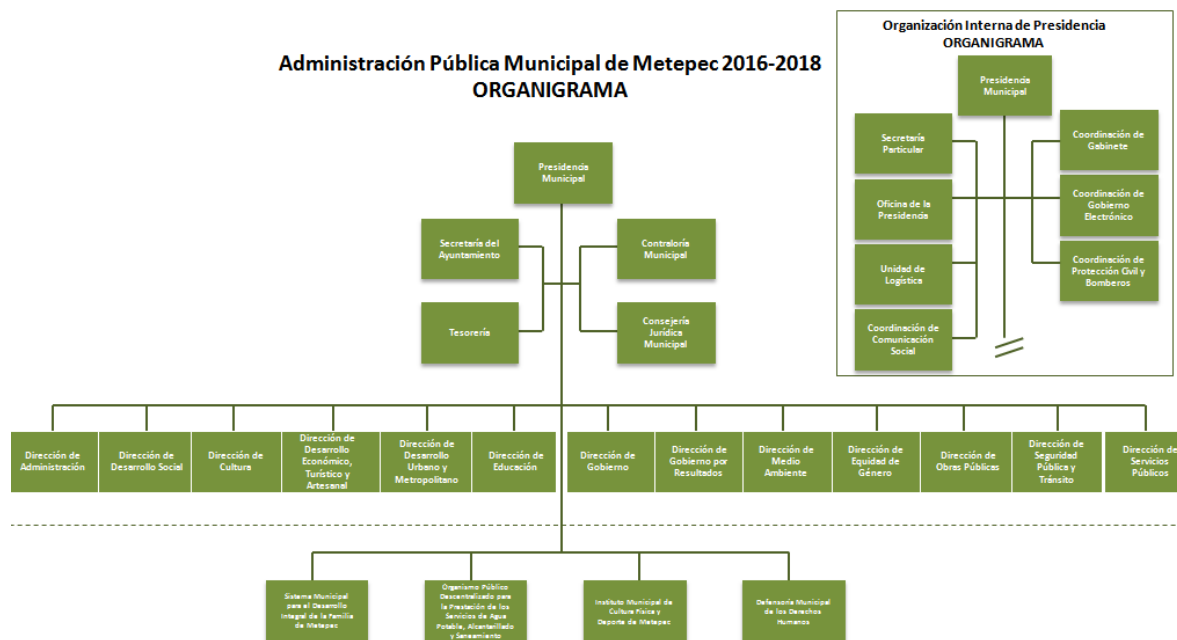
Organización Interna de Presidencia
ORGANIGRAMA

Presidencia Municipal

Secretaría Particular

Oficina de la Presidencia

Unidad de Logística

Coordinación de Comunicación Social

Coordinación de Gabinete

Coordinación de Gobierno Electrónico

Coordinación de Protección Civil y Bomberos

Administración Pública Municipal de Metepec 2016-2018
ORGANIGRAMA

Presidencia Municipal

Secretaría del Ayuntamiento

Tesorería

Contraloría Municipal

Consejería Jurídica Municipal

Dirección de Administración

Dirección de Desarrollo Social

Dirección de Cultura

Dirección de Desarrollo Económico, Turístico y Artesanal

Dirección de Desarrollo Urbano y Metropolitano

Dirección de Educación

Dirección de Gobierno

Dirección de Gobierno por Resultados

Dirección de Medio Ambiente

Dirección de Equidad de Género

Dirección de Obras Públicas

Dirección de Seguridad Pública y Tránsito

Dirección de Servicios Públicos

Sistema Municipal para el Desarrollo Integral de la Familia de Metepec

Organismo Público Descentralizado para la Prestación de los Servicios de Agua Potable, Alcantarillado y Saneamiento

Instituto Municipal de Cultura Física y Deporte de Metepec

Defensoría Municipal de los Derechos Humanos